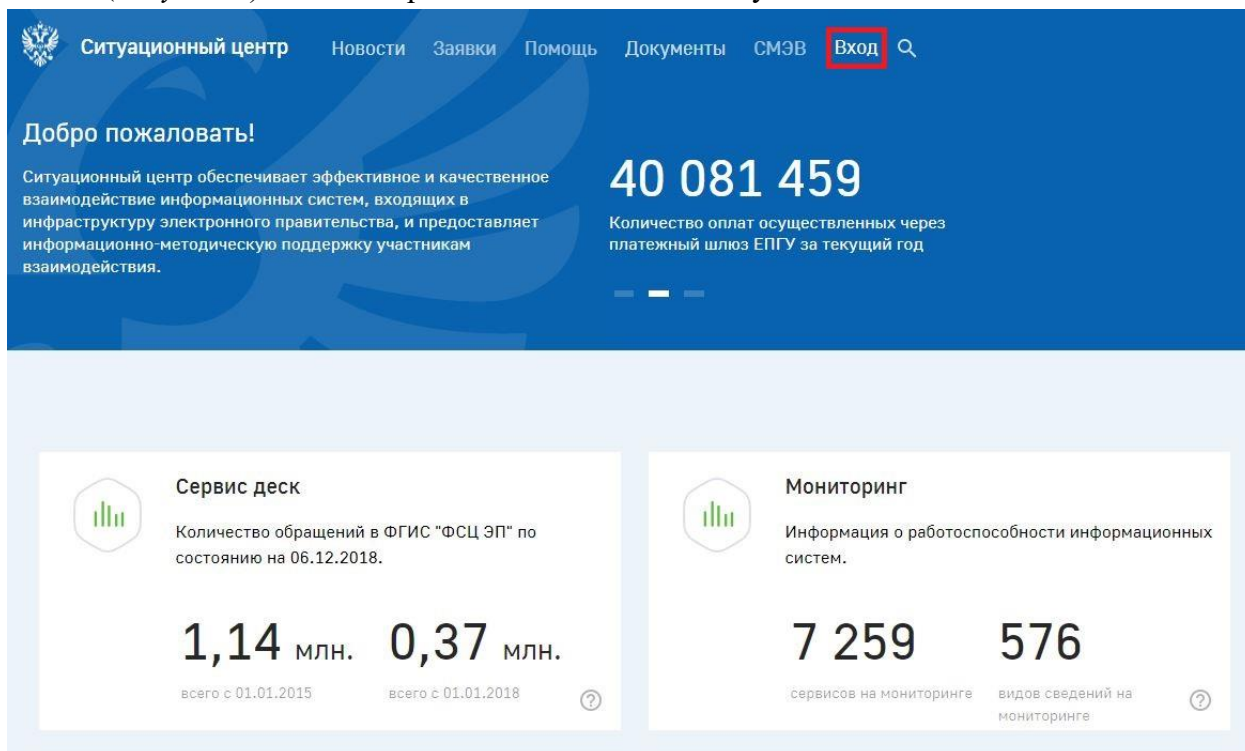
Ситуационный центр Новости Заявки Помощь Документы СМЭВ Вход

Добро пожаловать!

Ситуационный центр обеспечивает эффективное и качественное взаимодействие информационных систем, входящих в инфраструктуру электронного правительства, и предоставляет информационно-методическую поддержку участникам взаимодействия.

40 081 459

Количество оплат осуществленных через платежный шлюз ЕПГУ за текущий год

Сервис деск

Количество обращений в ФГИС "ФСЦ ЭП" по состоянию на 06.12.2018.

1,14 млн. 0,37 млн.

всего с 01.01.2015 всего с 01.01.2018

Мониторинг

Информация о работоспособности информационных систем.

7 259 576

сервисов на мониторинге видов сведений на мониторинге